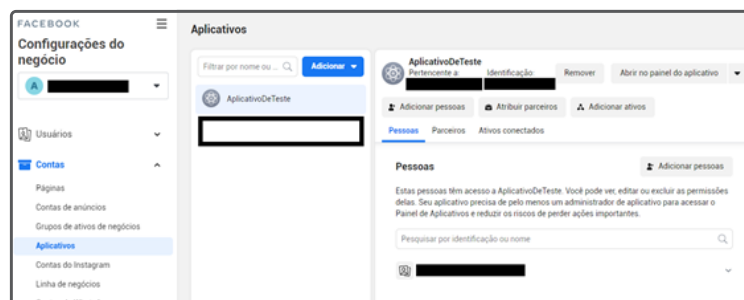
FACEBOOK
Configurações do negócio

A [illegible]

Usuários
Contas
Páginas
Contas de anúncios
Grupos de ativos de negócios
Aplicativos
Contas do Instagram
Linha de negócios

Aplicativos

Filtrar por nome ou ...
Adicionar
AplicativoDeTeste

AplicativoDeTeste
Pertencente a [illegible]
Identificação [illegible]
Remover
Abrir no painel do aplicativo
Adicionar pessoas
Atribuir parceiros
Adicionar ativos
Pessoas
Parceiros
Ativos conectados

Pessoas
Adicionar pessoas
Estas pessoas têm acesso a AplicativoDeTeste. Você pode ver, editar ou excluir as permissões delas. Seu aplicativo precisa de pelo menos um administrador de aplicativo para acessar o Painel de Aplicativos e reduzir os riscos de perder ações importantes.
Pesquisar por identificação ou nome
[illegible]